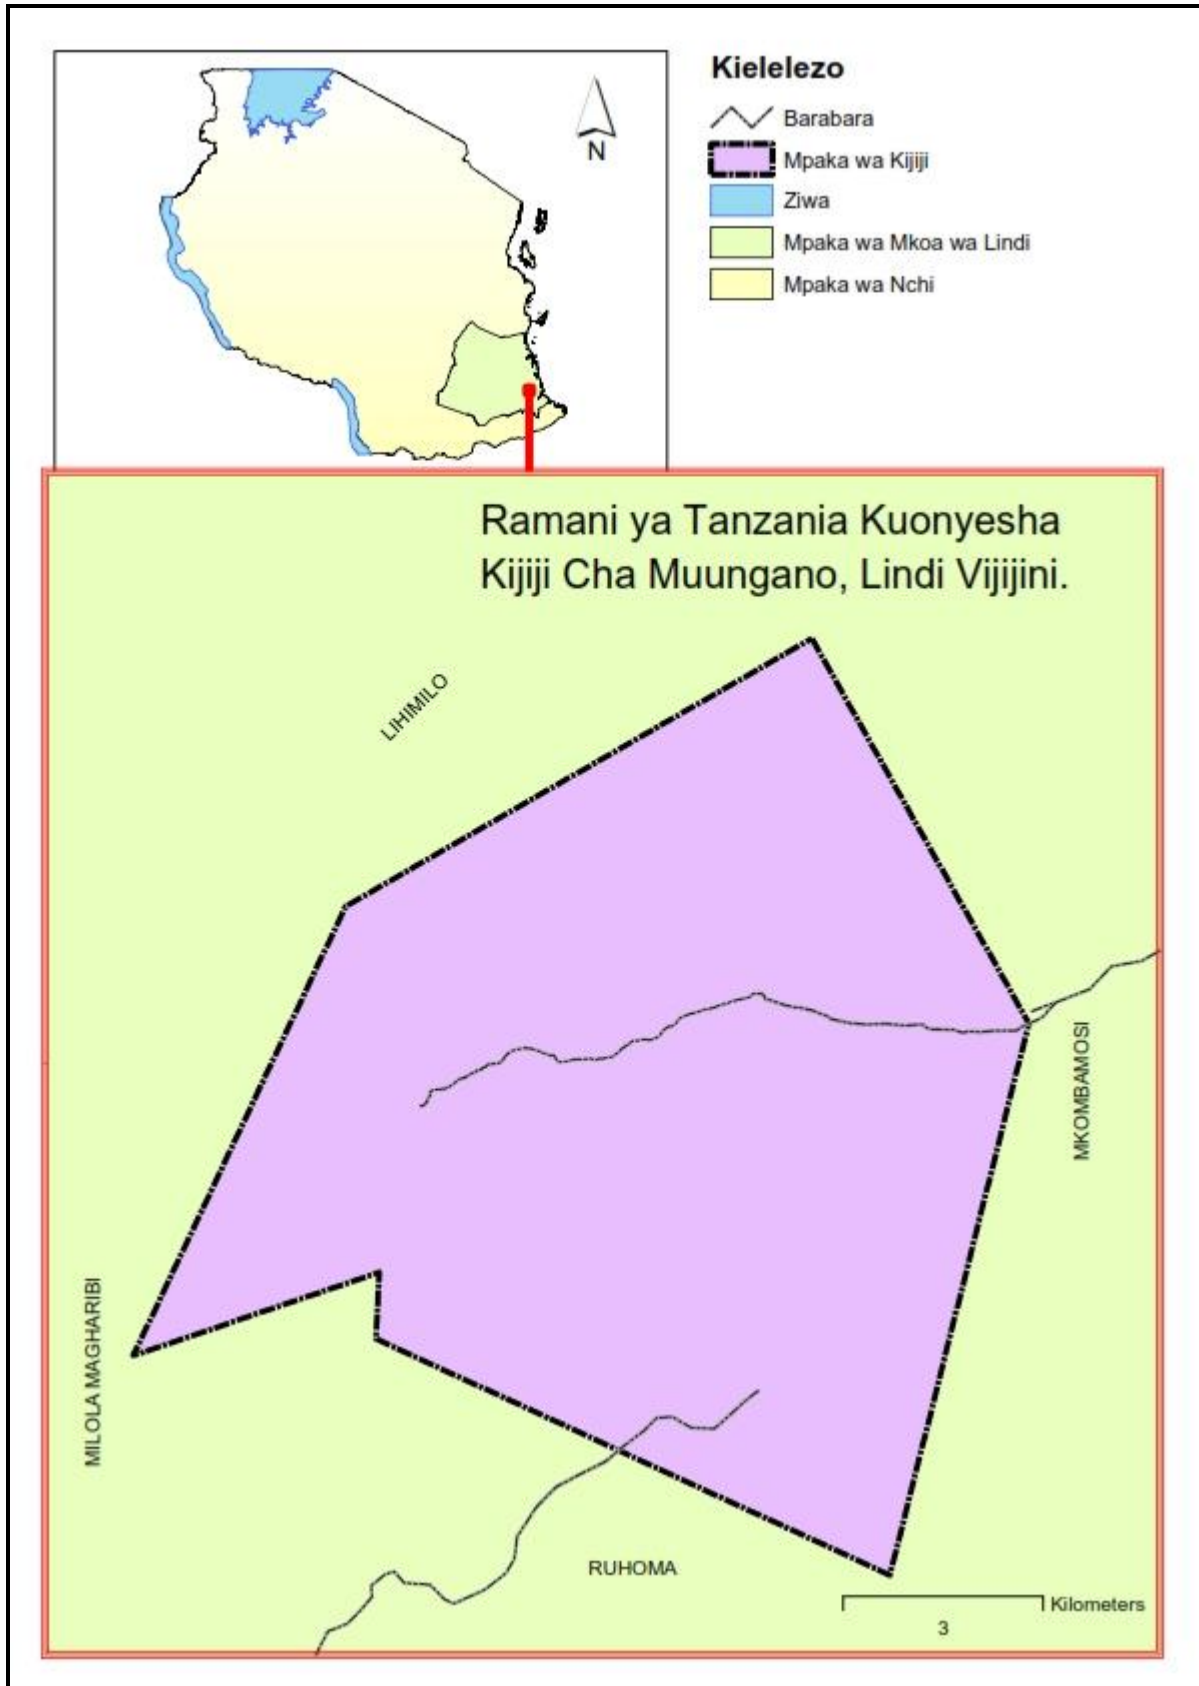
N

Kielelezo
Barabara
Mpaka wa Kijiji
Ziwa
Mpaka wa Mkoa wa Lindi
Mpaka wa Nchi

Ramani ya Tanzania Kuonyesha Kijiji Cha Muungano, Lindi Vijijini.

LIHIMILO

MKOMBAMOSI

MILOLA MAGHARIBI

RUHOMA

Kilometers
3